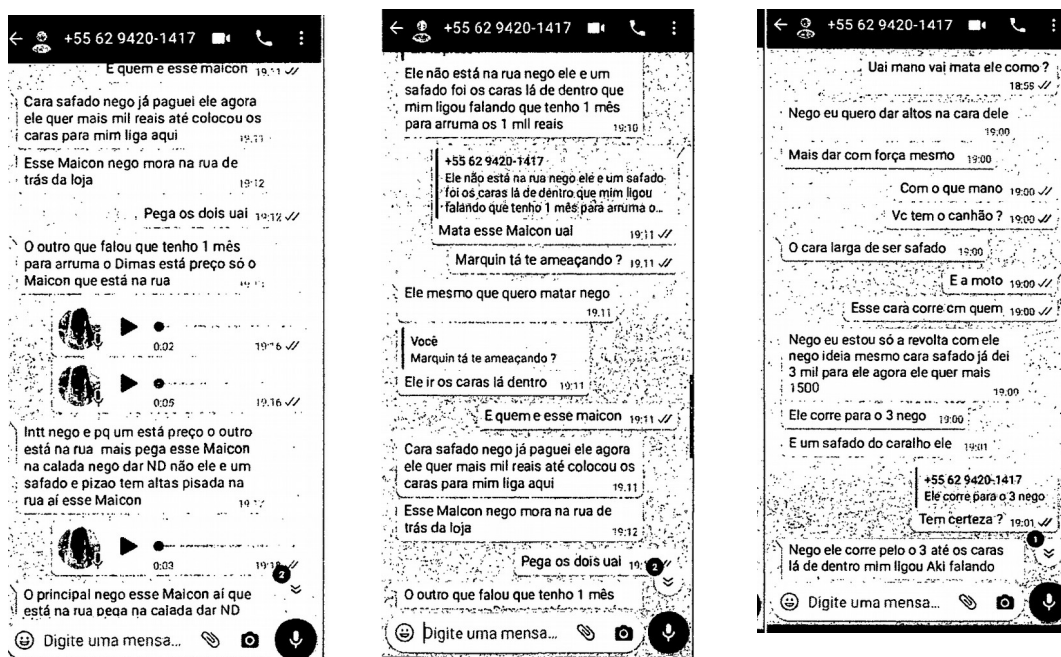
← +55 62 9420-1417

E quem e esse maicon 19:11

Cara safado nego já paguei ele agora ele quer mais mil reais até colocou os caras para mim liga aqui 19:11

Esse Maicon nego mora na rua de trás da loja 19:12

Pega os dois uai 19:12

O outro que falou que tenho 1 mês para arruma o Dimas está preço só o Maicon que está na rua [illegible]

0:02 19:16

0:05 19:16

Intt nego e pq um está preço o outro está na rua mais pega esse Maicon na calada nego dar ND não ele e um safado e pizao tem altas pisada na rua aí esse Maicon 19:1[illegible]

0:03 19:1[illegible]

O principal nego esse Maicon aí que está na rua pega na calada dar ND

Digite uma mensa...

← +55 62 9420-1417

Ele não está na rua nego ele e um safado foi os caras lá de dentro que mim ligou falando que tenho 1 mês para arruma os 1 mil reais 19:10

+55 62 9420-1417
Ele não está na rua nego ele e um safado foi os caras lá de dentro que mim ligou falando que tenho 1 mês para arruma o...
Mata esse Maicon uai 19:11

Marquin tá te ameaçando ? 19:11

Ele mesmo que quero matar nego 19:11

Você
Marquin tá te ameaçando ?
Ele ir os caras lá dentro 19:11

E quem e esse maicon 19:11

Cara safado nego já paguei ele agora ele quer mais mil reais até colocou os caras para mim liga aqui 19:11

Esse Maicon nego mora na rua de trás da loja 19:12

Pega os dois uai 19:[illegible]

2

O outro que falou que tenho 1 mês

Digite uma mensa...

← +55 62 9420-1417

Uai mano vai mata ele como ? 18:59

Nego eu quero dar altos na cara dele 19:00

Mais dar com força mesmo 19:00

Com o que mano 19:00

Vc tem o canhão ? 19:00

O cara larga de ser safado 19:00

E a moto 19:00

Esse cara corre cm quem 19:00

Nego eu estou só a revolta com ele nego ideia mesmo cara safado já dei 3 mil para ele agora ele quer mais 1500 19:00

Ele corre para o 3 nego 19:00

E um safado do caralho ele 19:01

+55 62 9420-1417
Ele corre para o 3 nego
Tem certeza ? 19:01

1

Nego ele corre pelo o 3 até os caras lá de dentro mim ligou Aki falando

Digite uma mensa...